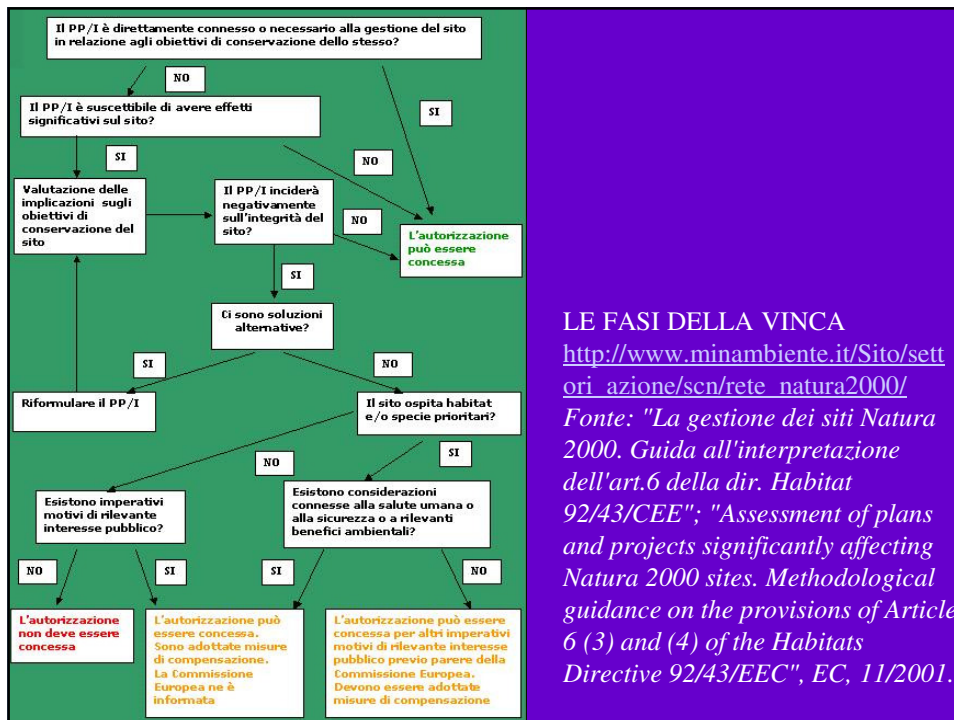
Il PP/I è direttamente connesso o necessario alla gestione del sito in relazione agli obiettivi di conservazione dello stesso?

NO

SI

Il PP/I è suscettibile di avere effetti significativi sul sito?

SI

NO

Valutazione delle implicazioni sugli obiettivi di conservazione del sito

Il PP/I inciderà negativamente sull'integrità del sito?

NO

L'autorizzazione può essere concessa

SI

Ci sono soluzioni alternative?

SI

NO

Riformulare il PP/I

Il sito ospita habitat e/o specie prioritari?

NO

SI

Esistono imperativi motivi di rilevante interesse pubblico?

Esistono considerazioni connesse alla salute umana o alla sicurezza o a rilevanti benefici ambientali?

NO

SI

SI

NO

L'autorizzazione non deve essere concessa

L'autorizzazione può essere concessa. Sono adottate misure di compensazione. La Commissione Europea ne è informata

L'autorizzazione può essere concessa per altri imperativi motivi di rilevante interesse pubblico previo parere della Commissione Europea. Devono essere adottate misure di compensazione

LE FASI DELLA VINCA
http://www.minambiente.it/Sito/settori_azione/scn/rete_natura2000/
Fonte: "La gestione dei siti Natura 2000. Guida all'interpretazione dell'art.6 della dir. Habitat 92/43/CEE"; "Assessment of plans and projects significantly affecting Natura 2000 sites. Methodological guidance on the provisions of Article 6 (3) and (4) of the Habitats Directive 92/43/EEC", EC, 11/2001.